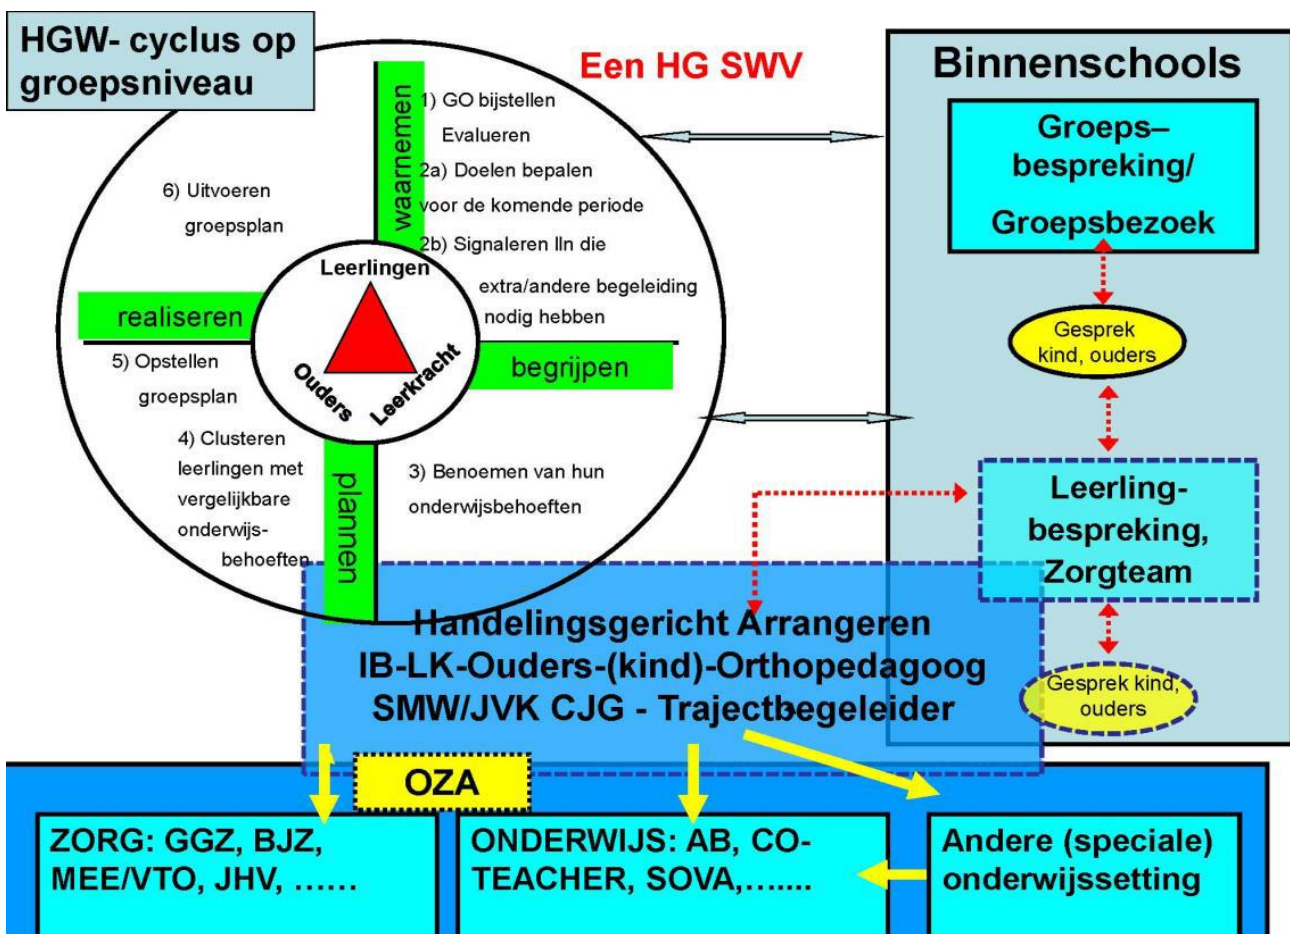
HGW- cyclus op groepsniveau

Een HG SWV

waarnemen

1) GO bijstellen Evalueren

2a) Doelen bepalen voor de komende periode

2b) Signaleren lln die extra/andere begeleiding nodig hebben

6) Uitvoeren groepsplan

Leerlingen

Ouders

Leerkracht

realiseren

begrijpen

5) Opstellen groepsplan

4) Clusteren leerlingen met vergelijkbare onderwijsbehoeften

plannen

3) Benoemen van hun onderwijsbehoeften

Binnenschools

Groeps–bespreking/ Groepsbezoek

Gesprek kind, ouders

Leerling-bespreking, Zorgteam

Gesprek kind, ouders

Handelingsgericht Arrangeren
IB-LK-Ouders-(kind)-Orthopedagoog
SMW/JVK CJG - Trajectbegeleider

OZA

ZORG: GGZ, BJZ, MEE/VTO, JHV, ……

ONDERWIJS: AB, CO-TEACHER, SOVA,…....

Andere (speciale) onderwijssetting